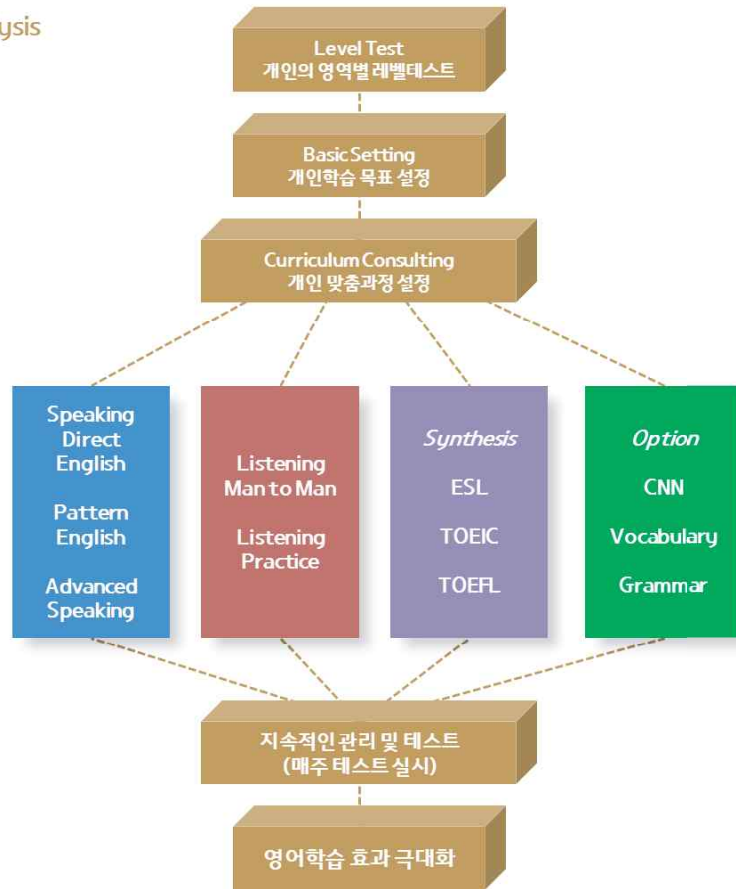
ysis

Level Test
개인의 영역별 레벨테스트

Basic Setting
개인학습 목표 설정

Curriculum Consulting
개인 맞춤과정 설정

Speaking Direct English

Pattern English

Advanced Speaking

Listening Man to Man

Listening Practice

Synthesis

ESL

TOEIC

TOEFL

Option

CNN

Vocabulary

Grammar

지속적인 관리 및 테스트
(매주 테스트 실시)

영어학습 효과 극대화